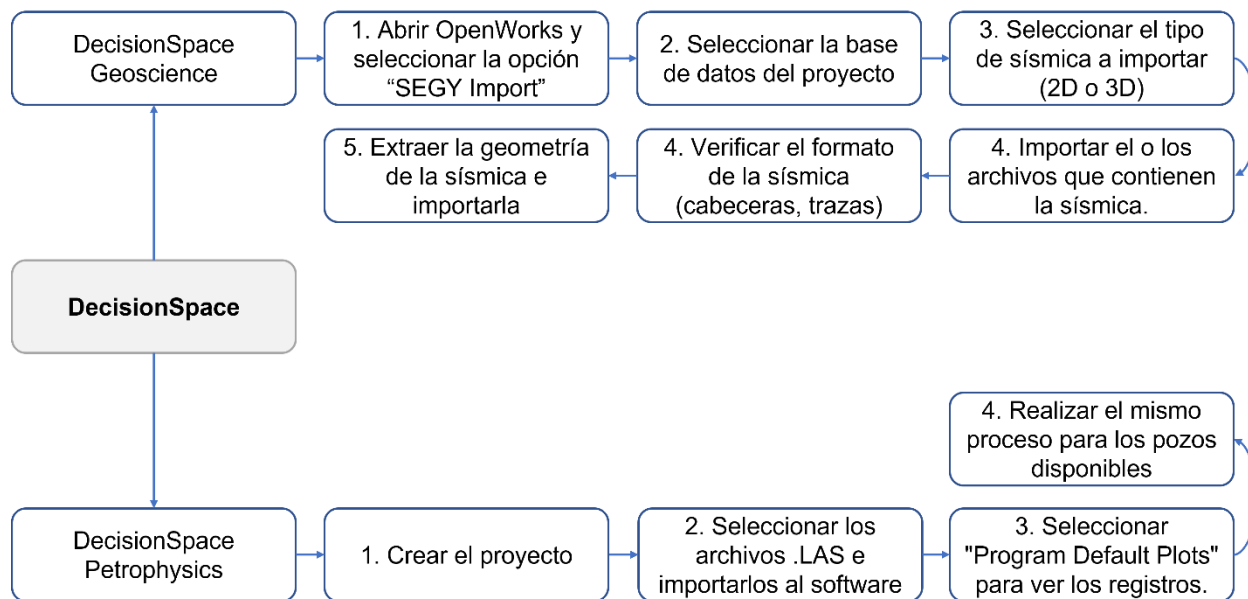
DecisionSpace Geoscience

1. Abrir OpenWorks y seleccionar la opción “SEGY Import”

2. Seleccionar la base de datos del proyecto

3. Seleccionar el tipo de sísmica a importar (2D o 3D)

4. Importar el o los archivos que contienen la sísmica.

4. Verificar el formato de la sísmica (cabeceras, trazas)

5. Extraer la geometría de la sísmica e importarla

DecisionSpace

DecisionSpace Petrophysics

1. Crear el proyecto

2. Seleccionar los archivos .LAS e importarlos al software

3. Seleccionar "Program Default Plots" para ver los registros.

4. Realizar el mismo proceso para los pozos disponibles